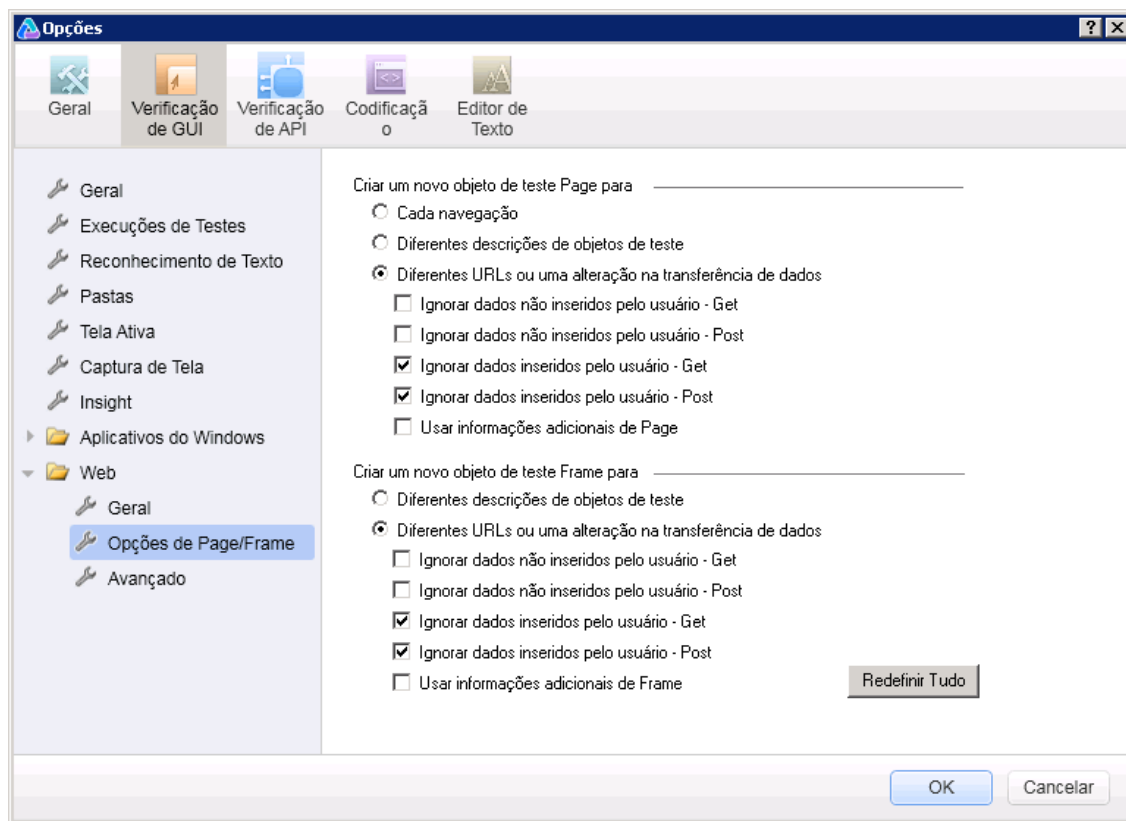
Opções

?

Geral
Verificação de GUI
Verificação de API
Codificação
Editor de Texto

Geral
Execuções de Testes
Reconhecimento de Texto
Pastas
Tela Ativa
Captura de Tela
Insight
Aplicativos do Windows
Web
Geral
Opções de Page/Frame
Avançado

Criar um novo objeto de teste Page para
Cada navegação
Diferentes descrições de objetos de teste
Diferentes URLs ou uma alteração na transferência de dados
Ignorar dados não inseridos pelo usuário - Get
Ignorar dados não inseridos pelo usuário - Post
Ignorar dados inseridos pelo usuário - Get
Ignorar dados inseridos pelo usuário - Post
Usar informações adicionais de Page

Criar um novo objeto de teste Frame para
Diferentes descrições de objetos de teste
Diferentes URLs ou uma alteração na transferência de dados
Ignorar dados não inseridos pelo usuário - Get
Ignorar dados não inseridos pelo usuário - Post
Ignorar dados inseridos pelo usuário - Get
Ignorar dados inseridos pelo usuário - Post
Usar informações adicionais de Frame

Redefinir Tudo

OK
Cancelar